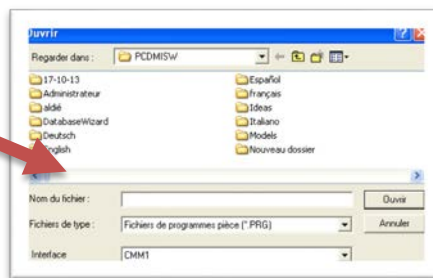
Ouvrir

Regarder dans : PCDMISW

17-10-13
Administrateur
aldié
DatabaseWizard
Deutsch
English

Español
français
Ideas
Italiano
Models
Nouveau dossier

Nom du fichier :
Ouvrir

Fichiers de type : Fichiers de programmes pièce (*.PRG)
Annuler

Interface CMM1